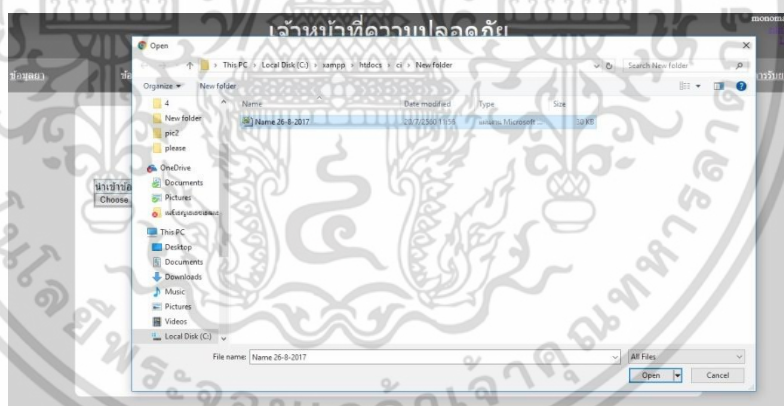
เจ้าหน้าที่ความปลอดภัย

monom

ข้อมูลบา

Open

This PC > Local Disk (C:) > xampp > htdocs > ci > New folder

Search New folder

Organize ▾ New folder

4
New folder
pic2
please
OneDrive
Documents
Pictures
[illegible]
This PC
Desktop
Documents
Downloads
Music
Pictures
Videos
Local Disk (C:)

| Name | Date modified | Type | Size |
|---|---|---|---|
| Name 26-8-2017 | 23/7/2560 1:55 | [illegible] Microsoft ... | 10 KB |

นำเข้าไฟ
Choose

File name: Name 26-8-2017

All Files

Open

Cancel